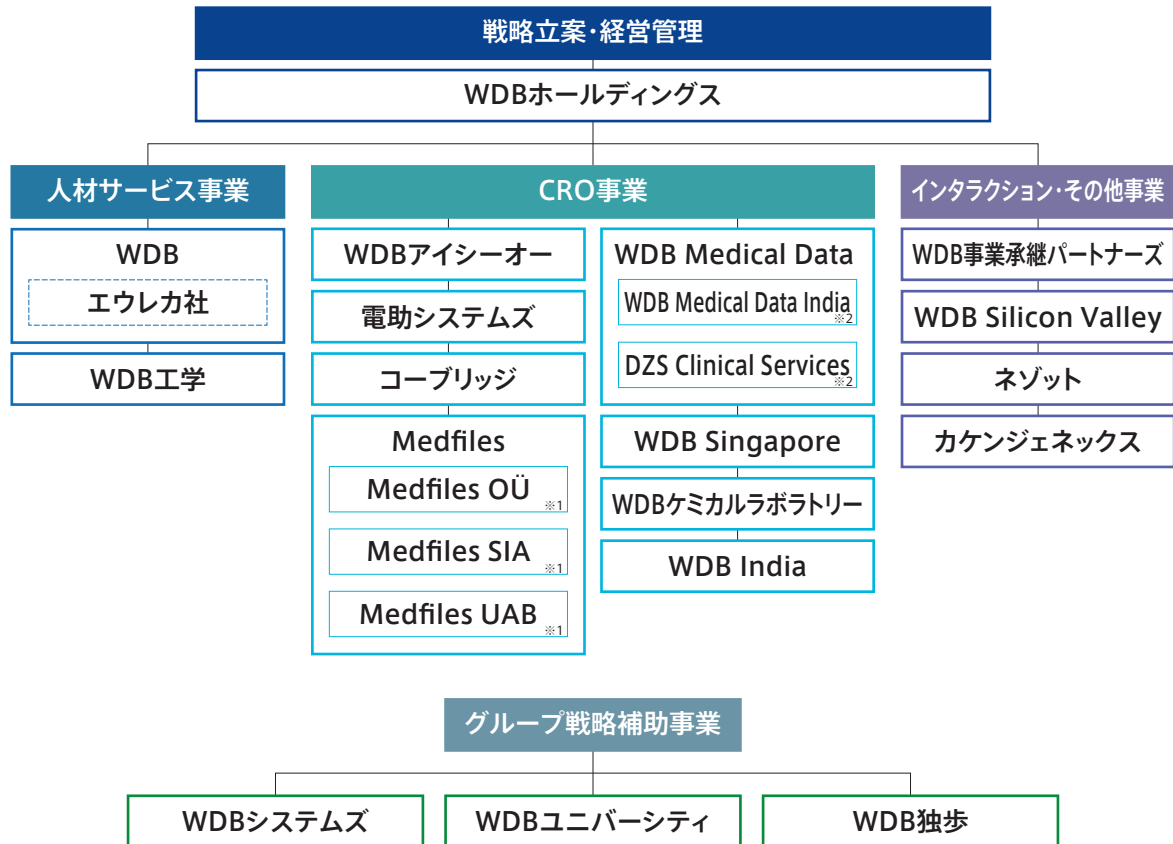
戦略立案・経営管理

WDBホールディングス

人材サービス事業

WDB

エウレカ社

WDB工学

CRO事業

WDBアイシーオー

電助システムズ

コーブリッジ

Medfiles

Medfiles OÜ ※1

Medfiles SIA ※1

Medfiles UAB ※1

WDB Medical Data

WDB Medical Data India ※2

DZS Clinical Services ※2

WDB Singapore

WDBケミカルラボラトリー

WDB India

インタラクション・その他事業

WDB事業承継パートナーズ

WDB Silicon Valley

ネゾット

カケンジェネックス

グループ戦略補助事業

WDBシステムズ

WDBユニバーシティ

WDB独歩